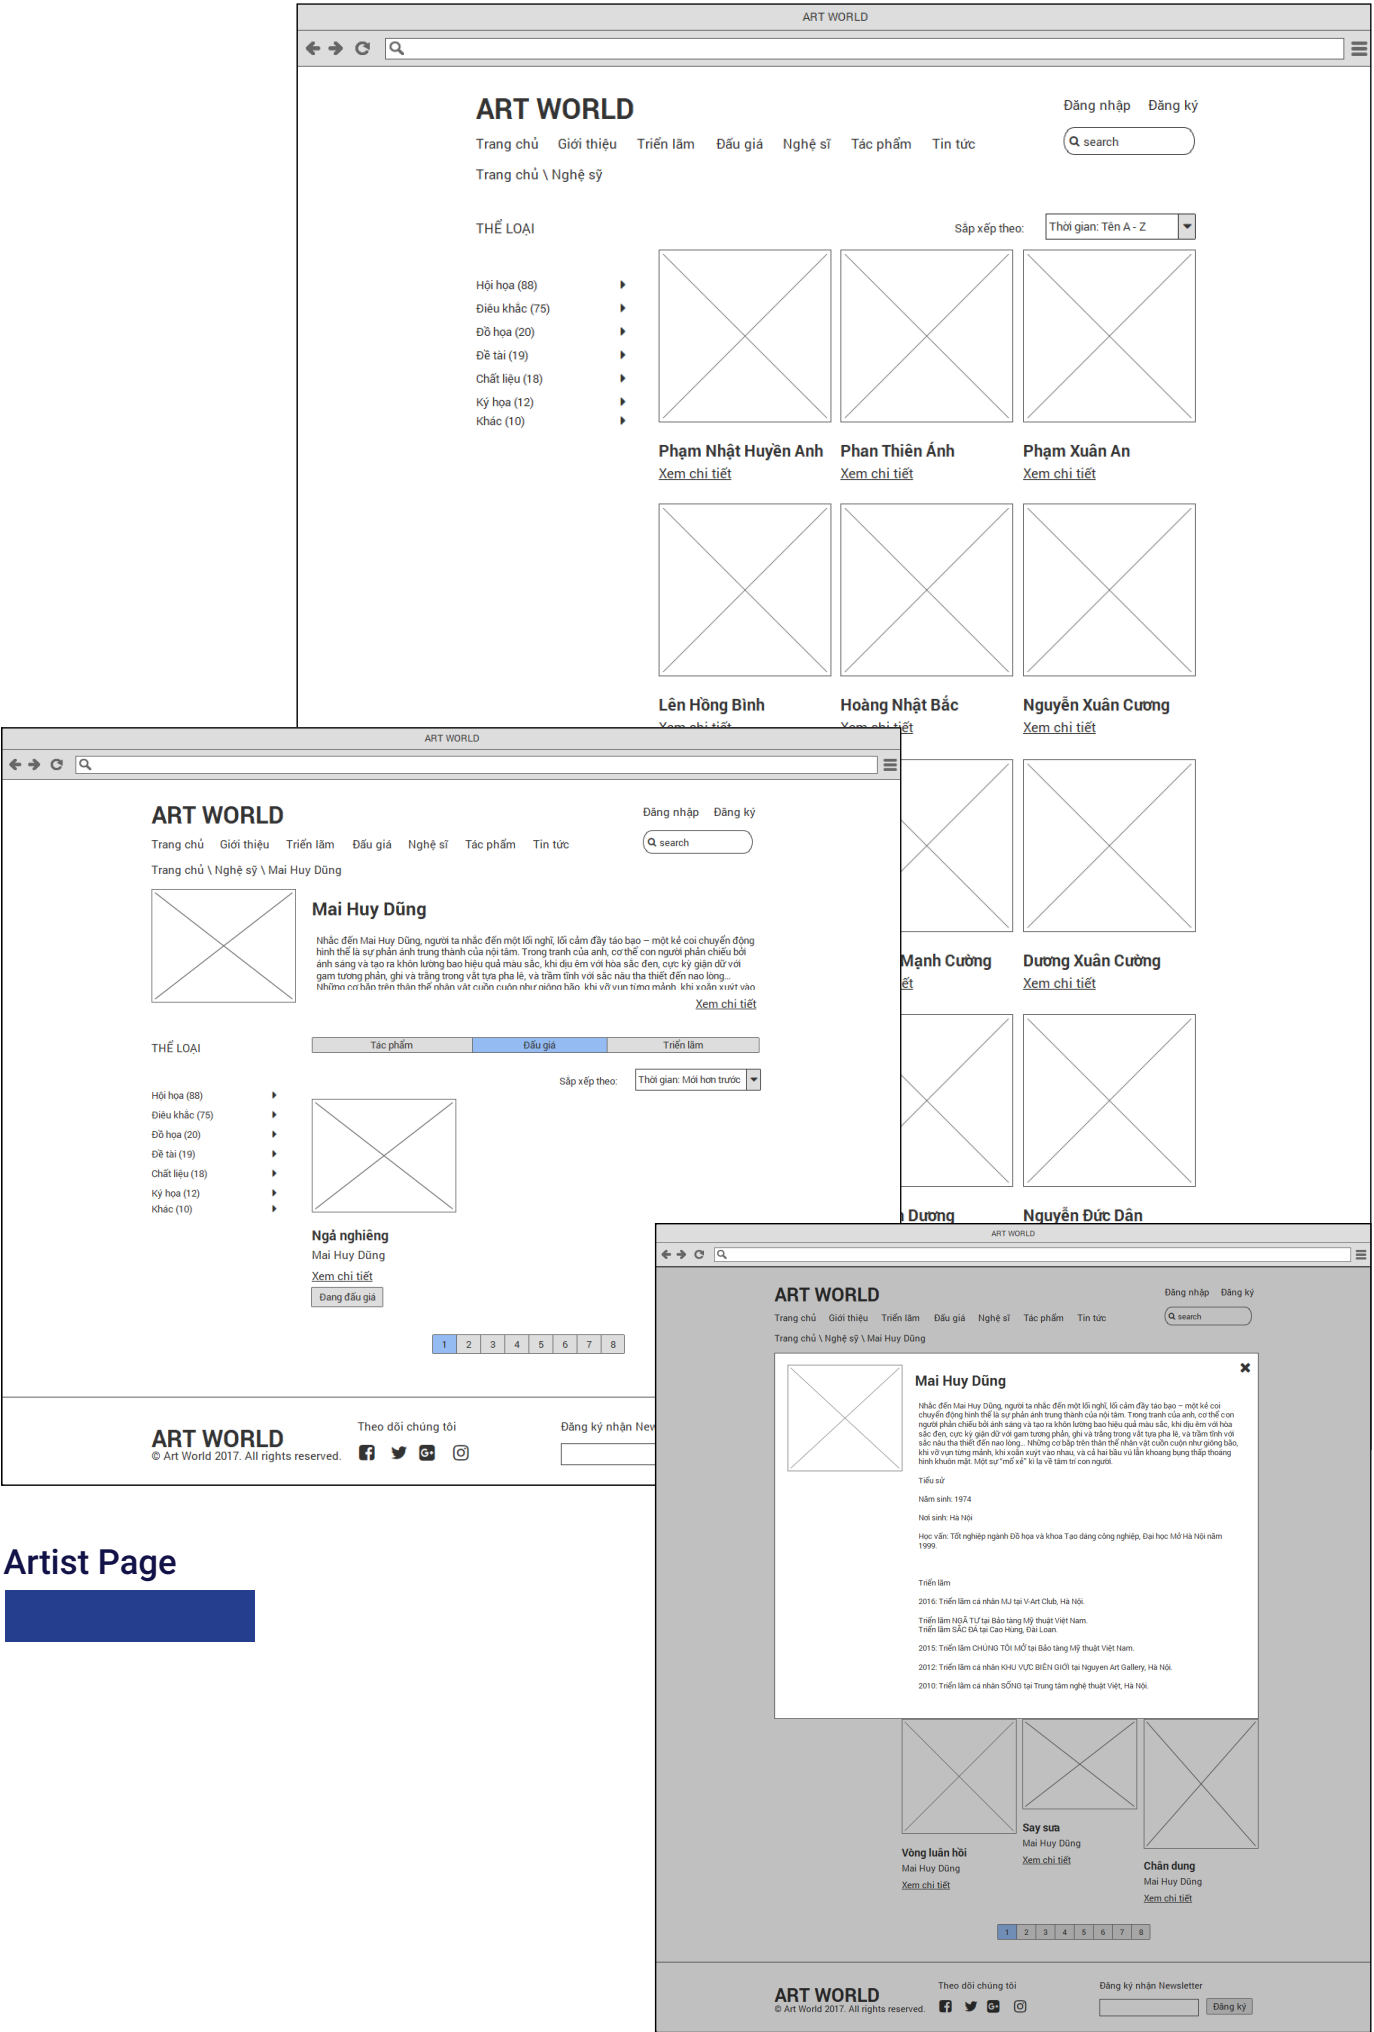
ART WORLD

ART WORLD

Đăng nhập Đăng ký

Trang chủ Giới thiệu Triển lãm Đấu giá Nghệ sĩ Tác phẩm Tin tức

search

Trang chủ \ Nghệ sỹ

THỂ LOẠI

Sắp xếp theo: Thời gian: Tên A - Z

Hội họa (88)
Điêu khắc (75)
Đồ họa (20)
Đề tài (19)
Chất liệu (18)
Ký họa (12)
Khác (10)

Phạm Nhật Huyền Anh
Xem chi tiết

Phan Thiên Ánh
Xem chi tiết

Phạm Xuân An
Xem chi tiết

Lên Hồng Bình
Xem chi tiết

Hoàng Nhật Bắc
Xem chi tiết

Nguyễn Xuân Cương
Xem chi tiết

Mạnh Cường
ết

Dương Xuân Cường
Xem chi tiết

Dương

Nguyễn Đức Dân

ART WORLD

ART WORLD

Đăng nhập Đăng ký

Trang chủ Giới thiệu Triển lãm Đấu giá Nghệ sĩ Tác phẩm Tin tức

search

Trang chủ \ Nghệ sỹ \ Mai Huy Dũng

Mai Huy Dũng

Nhắc đến Mai Huy Dũng, người ta nhắc đến một lối nghĩ, lối cảm đầy táo bạo – một kẻ coi chuyển động hình thể là sự phản ánh trung thành của nội tâm. Trong tranh của anh, cơ thể con người phản chiếu bởi ánh sáng và tạo ra khôn lường bao hiệu quả màu sắc, khi dịu êm với hòa sắc đen, cực kỳ giản dữ với gam tương phản, ghi và trắng trong vắt tựa pha lê, và trầm tĩnh với sắc nâu tha thiết đến nao lòng...
Những cơ bắp trên thân thể nhân vật cuồn cuộn như giông bão, khi vỡ vụn từng mảnh, khi xoắn xuýt vào

Xem chi tiết

THỂ LOẠI

Tác phẩm | Đấu giá | Triển lãm

Sắp xếp theo: Thời gian: Mới hơn trước

Hội họa (88)
Điêu khắc (75)
Đồ họa (20)
Đề tài (19)
Chất liệu (18)
Ký họa (12)
Khác (10)

Ngả nghiêng
Mai Huy Dũng
Xem chi tiết
Đang đấu giá

1 2 3 4 5 6 7 8

ART WORLD
© Art World 2017. All rights reserved.

Theo dõi chúng tôi

Đăng ký nhận New

ART WORLD

ART WORLD

Đăng nhập Đăng ký

Trang chủ Giới thiệu Triển lãm Đấu giá Nghệ sĩ Tác phẩm Tin tức

search

Trang chủ \ Nghệ sỹ \ Mai Huy Dũng

Mai Huy Dũng

Nhắc đến Mai Huy Dũng, người ta nhắc đến một lối nghĩ, lối cảm đầy táo bạo – một kẻ coi chuyển động hình thể là sự phản ánh trung thành của nội tâm. Trong tranh của anh, cơ thể con người phản chiếu bởi ánh sáng và tạo ra khôn lường bao hiệu quả màu sắc, khi dịu êm với hòa sắc đen, cực kỳ giản dữ với gam tương phản, ghi và trắng trong vắt tựa pha lê, và trầm tĩnh với sắc nâu tha thiết đến nao lòng... Những cơ bắp trên thân thể nhân vật cuồn cuộn như giông bão, khi vỡ vụn từng mảnh, khi xoắn xuýt vào nhau, và cả hai bầu vú lẫn khoang bụng thấp thoáng hình khuôn mặt. Một sự "mổ xẻ" kì lạ về tâm trí con người.

Tiểu sử

Năm sinh: 1974

Nơi sinh: Hà Nội

Học vấn: Tốt nghiệp ngành Đồ họa và khoa Tạo dáng công nghiệp, Đại học Mở Hà Nội năm 1999.

Triển lãm

2016: Triển lãm cá nhân MJ tại V-Art Club, Hà Nội.

Triển lãm NGÃ TƯ tại Bảo tàng Mỹ thuật Việt Nam.
Triển lãm SẮC ĐÁ tại Cao Hùng, Đài Loan.

2015: Triển lãm CHÚNG TÔI MỞ tại Bảo tàng Mỹ thuật Việt Nam.

2012: Triển lãm cá nhân KHU VỰC BIÊN GIỚI tại Nguyen Art Gallery, Hà Nội.

2010: Triển lãm cá nhân SỐNG tại Trung tâm nghệ thuật Việt, Hà Nội.

Say sưa
Mai Huy Dũng
Xem chi tiết

Vòng luân hồi
Mai Huy Dũng
Xem chi tiết

Chân dung
Mai Huy Dũng
Xem chi tiết

1 2 3 4 5 6 7 8

ART WORLD
© Art World 2017. All rights reserved.

Theo dõi chúng tôi

Đăng ký nhận Newsletter

Đăng ký

Artist Page